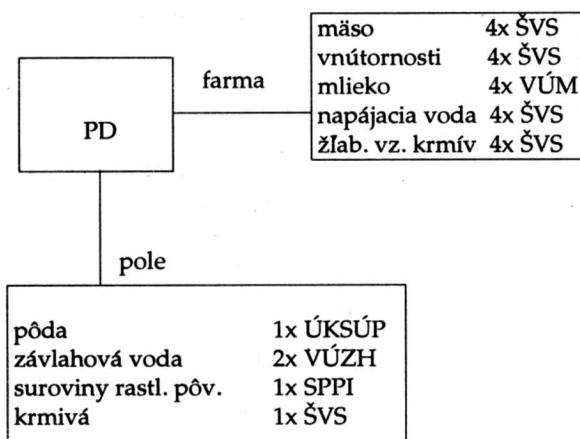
PD

farma

| | |
|---|---|
| mäso | 4x ŠVS |
| vnútornosti | 4x ŠVS |
| mlieko | 4x VÚM |
| napájacia voda | 4x ŠVS |
| žlab. vz. krmív | 4x ŠVS |

pole

| | |
|---|---|
| pôda | 1x ÚKSÚP |
| závlahová voda | 2x VÚZH |
| suroviny rastl. pôv. | 1x SPPI |
| krmivá | 1x ŠVS |